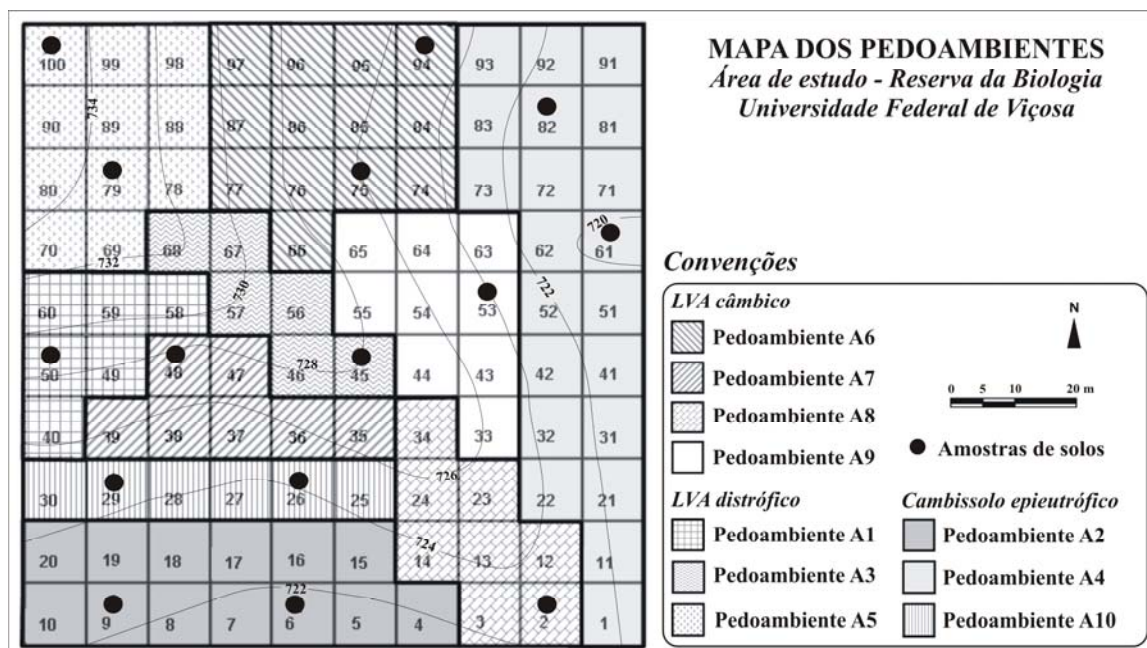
| 100 | 99 | 98 | 97 | 96 | 95 | 94 | 93 | 92 | 91 |
|---|---|---|---|---|---|---|---|---|---|
| 90 | 89 | 88 | 87 | 86 | 85 | 84 | 83 | 82 | 81 |
| 80 | 79 | 78 | 77 | 76 | 75 | 74 | 73 | 72 | 71 |
| 70 | 69 | 68 | 67 | 66 | 65 | 64 | 63 | 62 | 61 |
| 60 | 59 | 58 | 57 | 56 | 55 | 54 | 53 | 52 | 51 |
| 50 | 49 | 48 | 47 | 46 | 45 | 44 | 43 | 42 | 41 |
| 40 | 39 | 38 | 37 | 36 | 35 | 34 | 33 | 32 | 31 |
| 30 | 29 | 28 | 27 | 26 | 25 | 24 | 23 | 22 | 21 |
| 20 | 19 | 18 | 17 | 16 | 15 | 14 | 13 | 12 | 11 |
| 10 | 9 | 8 | 7 | 6 | 5 | 4 | 3 | 2 | 1 |

734 732 730 728 726 724 722 720 722

MAPA DOS PEDOAMBIENTES
Área de estudo - Reserva da Biologia
Universidade Federal de Viçosa

Convenções

LVA câmbico
Pedoambiente A6
Pedoambiente A7
Pedoambiente A8
Pedoambiente A9

N

0 5 10 20 m

Amostras de solos

LVA distrófico
Pedoambiente A1
Pedoambiente A3
Pedoambiente A5

Cambissolo epieutrófico
Pedoambiente A2
Pedoambiente A4
Pedoambiente A10